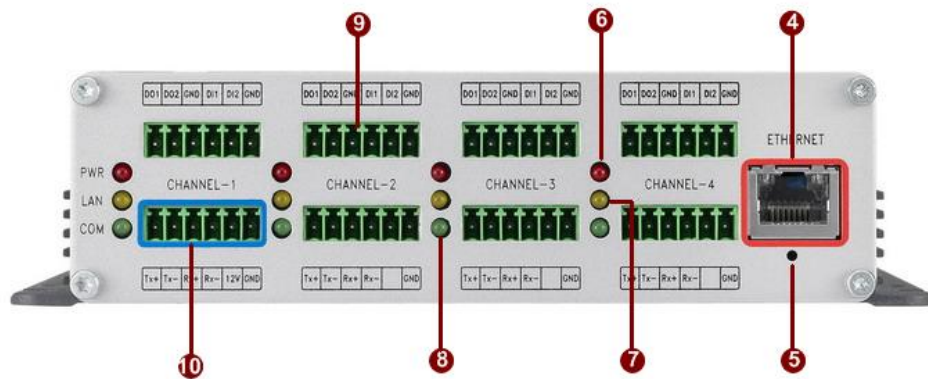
9
6
4

DO1 DO2 GND DI1 DI2 GND

DO1 DO2 GND DI1 DI2 GND

DO1 DO2 GND DI1 DI2 GND

DO1 DO2 GND DI1 DI2 GND

ETHERNET

PWR
LAN
COM

CHANNEL-1

CHANNEL-2

CHANNEL-3

CHANNEL-4

Tx+ Tx- Rx+ Rx- 12V GND

Tx+ Tx- Rx+ Rx- GND

Tx+ Tx- Rx+ Rx- GND

Tx+ Tx- Rx+ Rx- GND

10
8
7
5